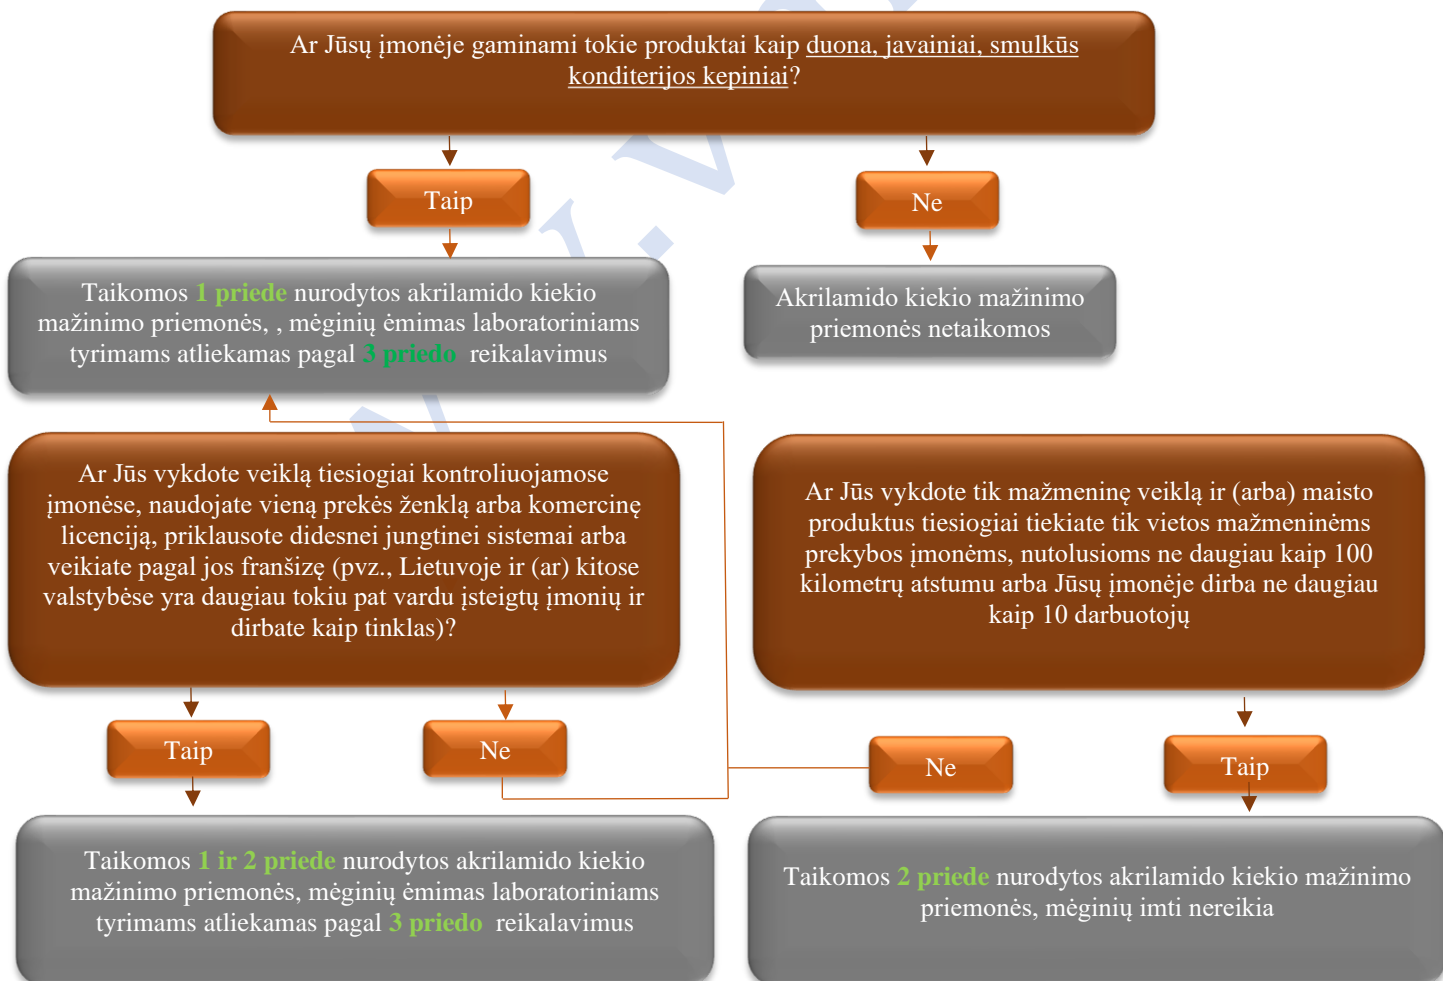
Ar Jūsų įmonėje gaminami tokie produktai kaip duona, javainiai, smulkūs konditerijos kepiniai?

Taip

Ne

Taikomos 1 priede nurodytos akrilamido kiekio mažinimo priemonės, , mėginių ėmimas laboratoriniams tyrimams atliekamas pagal 3 priedo reikalavimus

Akrilamido kiekio mažinimo priemonės netaikomos

Ar Jūs vykdote veiklą tiesiogiai kontroliuojamose įmonėse, naudojate vieną prekės ženklą arba komercinę licenciją, priklausote didesnei jungtinei sistemai arba veikiate pagal jos franšizę (pvz., Lietuvoje ir (ar) kitose valstybėse yra daugiau tokiu pat vardu įsteigtų įmonių ir dirbate kaip tinklas)?

Ar Jūs vykdote tik mažmeninę veiklą ir (arba) maisto produktus tiesiogiai tiekiate tik vietos mažmeninėms prekybos įmonėms, nutolusioms ne daugiau kaip 100 kilometrų atstumu arba Jūsų įmonėje dirba ne daugiau kaip 10 darbuotojų

Taip

Ne

Ne

Taip

Taikomos 1 ir 2 priede nurodytos akrilamido kiekio mažinimo priemonės, mėginių ėmimas laboratoriniams tyrimams atliekamas pagal 3 priedo reikalavimus

Taikomos 2 priede nurodytos akrilamido kiekio mažinimo priemonės, mėginių imti nereikia